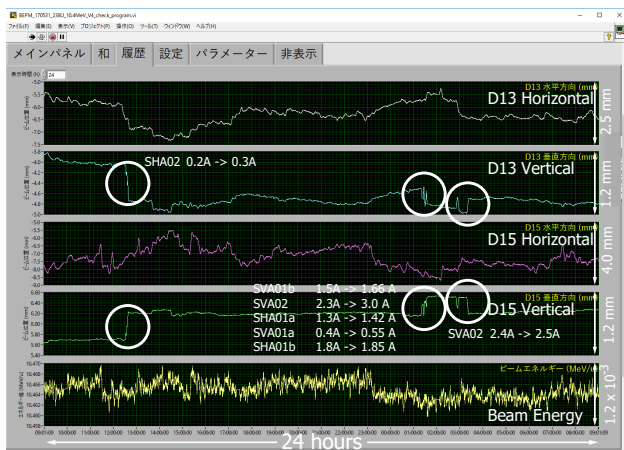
BEPM_170531_23BU_10.4MeV_Vd_check_program.vi

ファイル(F) 編集(E) 表示(V) プロジェクト(P) 操作(O) ツール(T) ウィンドウ(W) ヘルプ(H)

メインパネル 和 履歴 設定 パラメーター 非表示

表示時間(h) 24

D13 水平方向 (mm)
D13 Horizontal
2.5 mm

D13 垂直方向 (mm)
SHA02 0.2A -> 0.3A
D13 Vertical
1.2 mm

D15 水平方向 (mm)
D15 Horizontal
4.0 mm

D15 垂直方向 (mm)
SVA01b 1.5A -> 1.66 A
SVA02 2.3A -> 3.0 A
SHA01a 1.3A -> 1.42 A
SVA01a 0.4A -> 0.55 A
SHA01b 1.8A -> 1.85 A
D15 Vertical
SVA02 2.4A -> 2.5A
1.2 mm

ビームエネルギー (MeV/u)
Beam Energy
$1.2 \times 10^{-3}$

24 hours